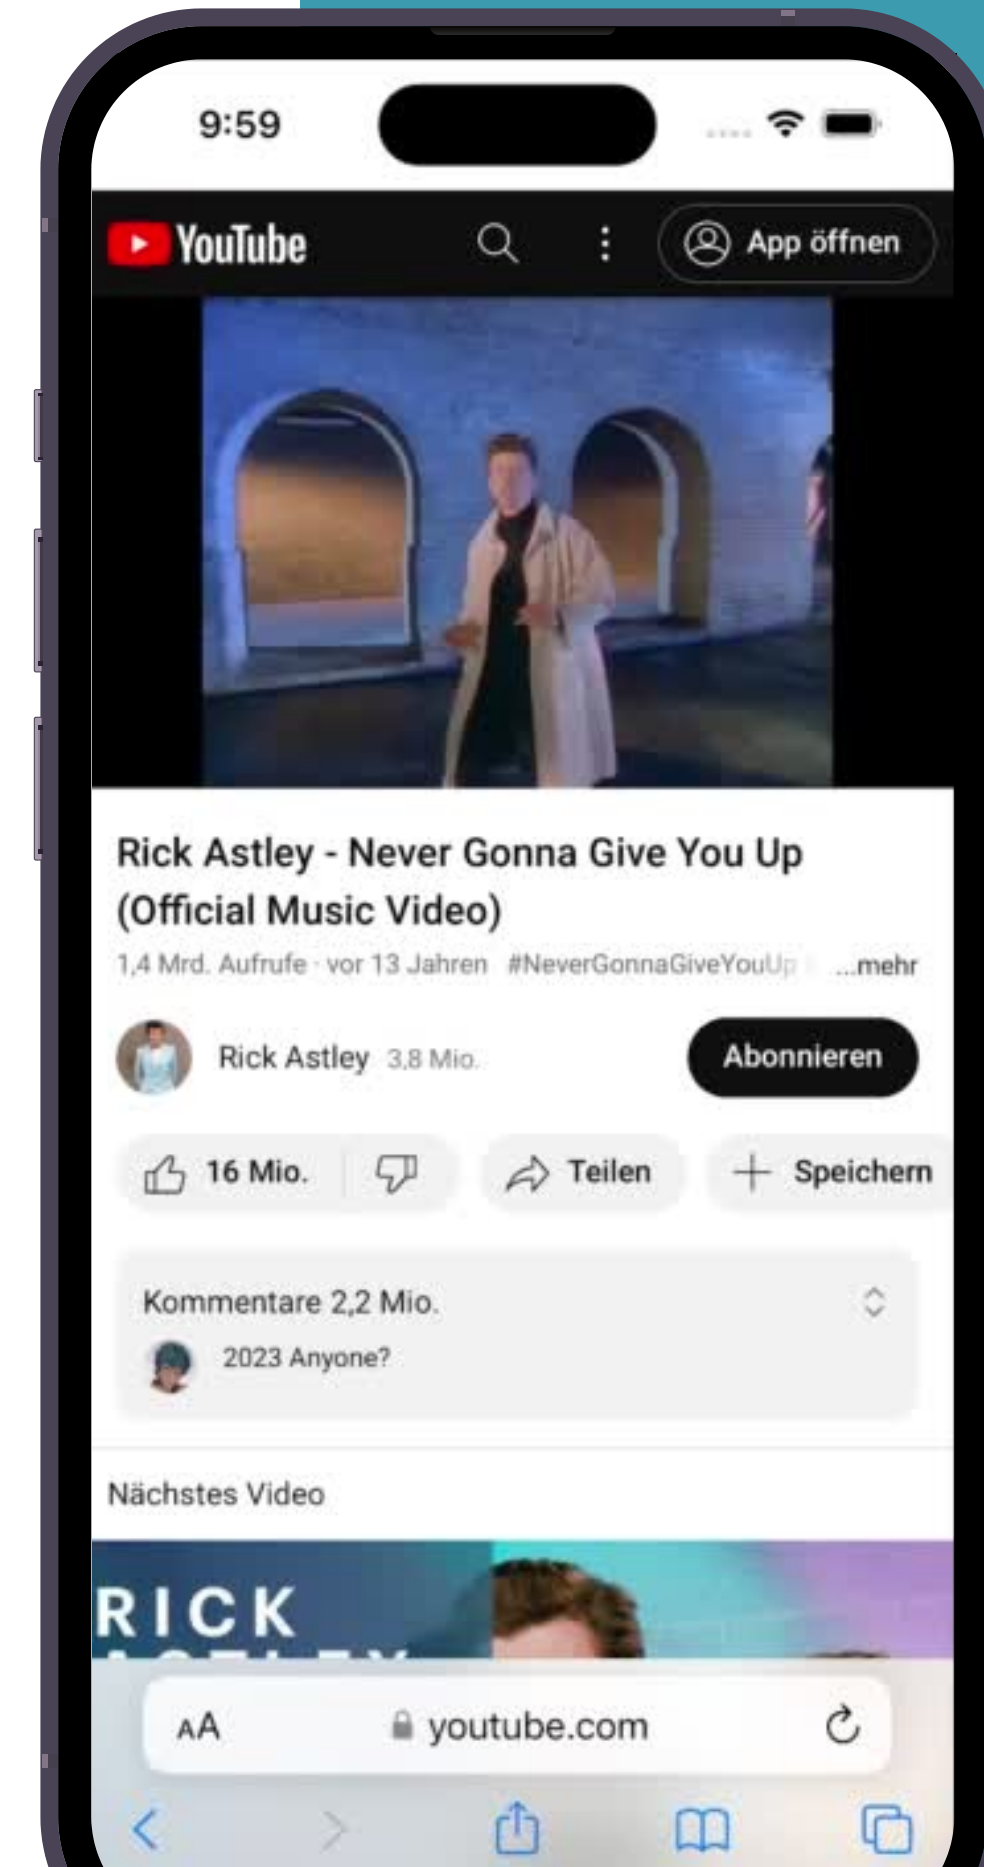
9:59

YouTube

App öffnen

Rick Astley - Never Gonna Give You Up (Official Music Video)

1,4 Mrd. Aufrufe · vor 13 Jahren #NeverGonnaGiveYouUp ...mehr

Rick Astley 3,8 Mio.

Abonnieren

16 Mio.

Teilen

Speichern

Kommentare 2,2 Mio.

2023 Anyone?

Nächstes Video

RICK

AA youtube.com